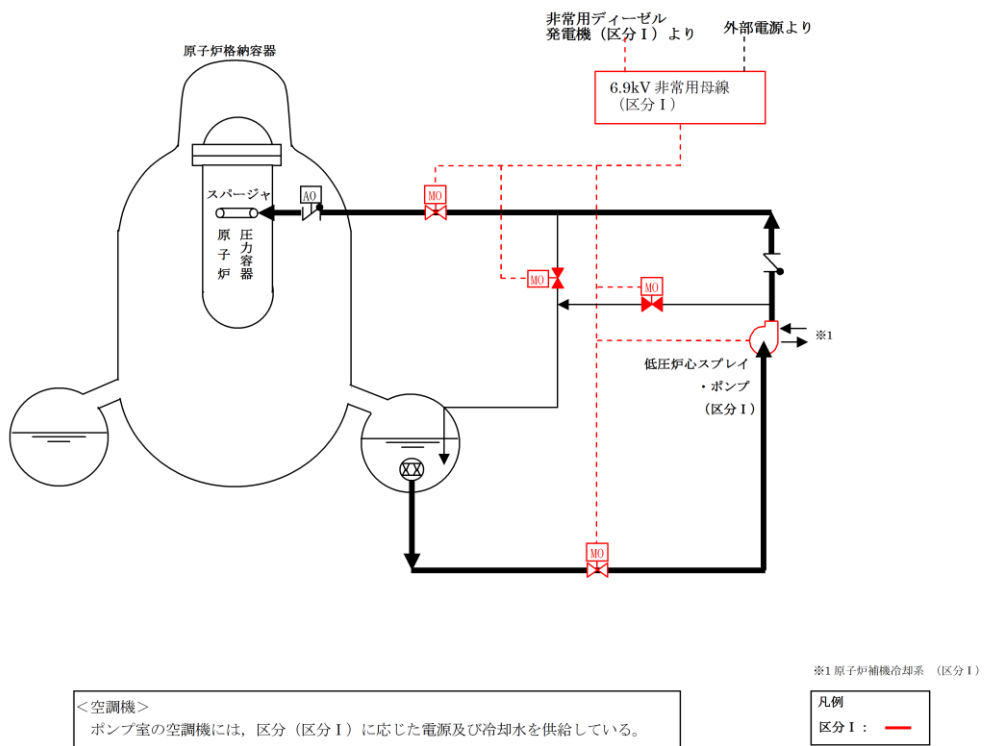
非常用ディーゼル
発電機（区分Ⅰ）より

外部電源より

原子炉格納容器

6.9kV 非常用母線
（区分Ⅰ）

スパージャ

AO

MO

原子炉

圧力容器

MO

MO

※1

低圧炉心スプレイ
・ポンプ
（区分Ⅰ）

MO

※1 原子炉補機冷却系 （区分Ⅰ）

＜空調機＞
ポンプ室の空調機には，区分（区分Ⅰ）に応じた電源及び冷却水を供給している。

凡例
区分Ⅰ：